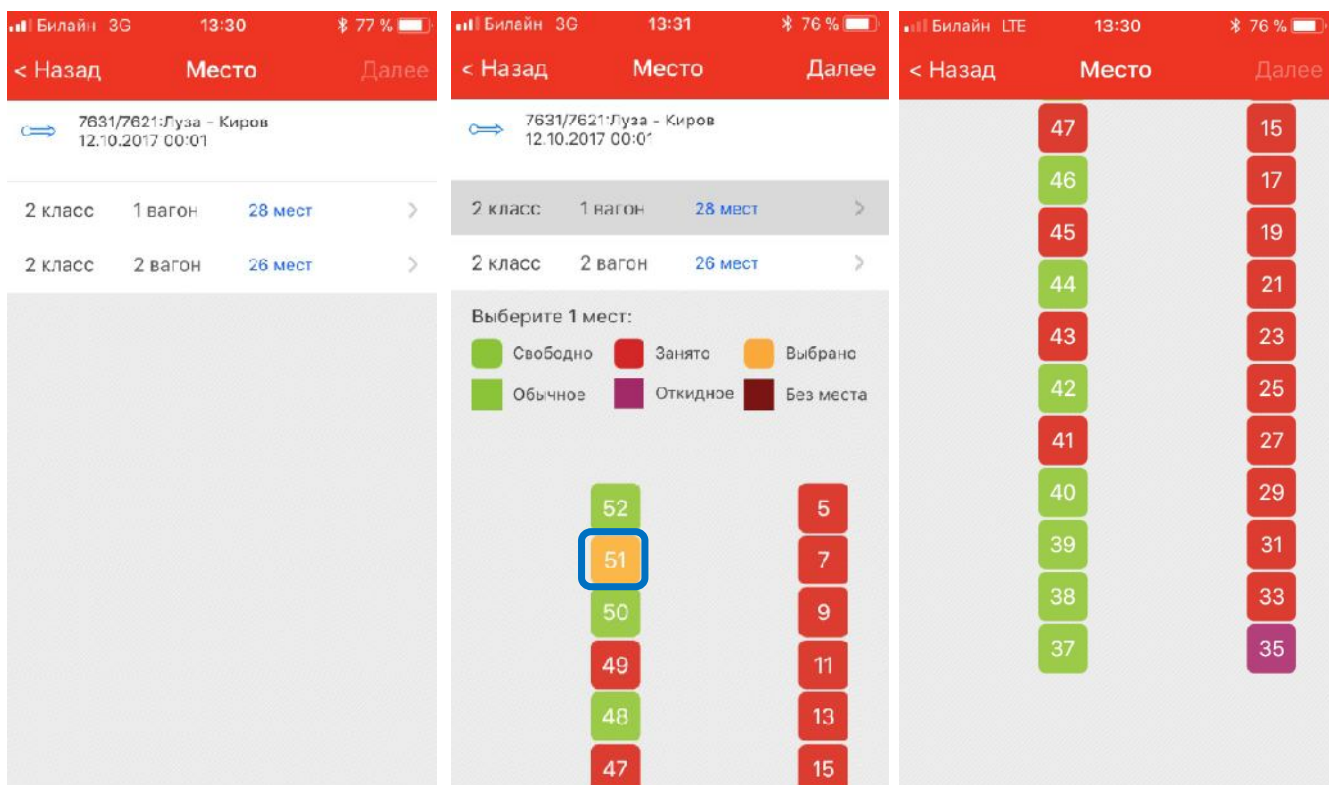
Билайн 3G 13:30 77 %

< Назад Место Далее

7631/7621:Луза - Киров
12.10.2017 00:01

2 класс 1 вагон 28 мест

2 класс 2 вагон 26 мест

Билайн 3G 13:31 76 %

< Назад Место Далее

7631/7621:Луза - Киров
12.10.2017 00:01

2 класс 1 вагон 28 мест

2 класс 2 вагон 26 мест

Выберите 1 мест:

Свободно Занято Выбрано
Обычное Откидное Без места

52 5
51 7
50 9
49 11
48 13
47 15

Билайн LTE 13:30 76 %

< Назад Место Далее

47 15
46 17
45 19
44 21
43 23
42 25
41 27
40 29
39 31
38 33
37 35